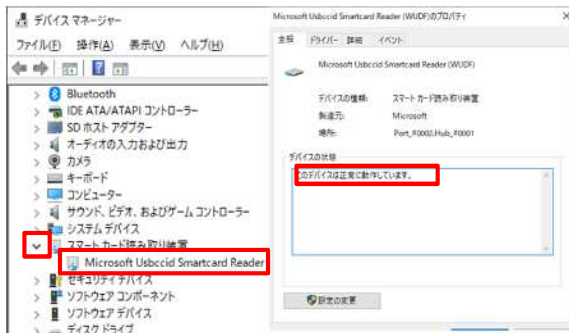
デバイス マネージャー
ファイル(F) 操作(A) 表示(V) ヘルプ(H)

Bluetooth
IDE ATA/ATAPI コントローラー
SD ホスト アダプター
オーディオの入力および出力
カメラ
キーボード
コンピューター
サウンド、ビデオ、およびゲーム コントローラー
システム デバイス
スマート カード読み取り装置
Microsoft Usbccid Smartcard Reader
セキュリティ デバイス
ソフトウェア コンポーネント
ソフトウェア デバイス
ディスク ドライブ

Microsoft Usbccid Smartcard Reader (WUDF)のプロパティ
全般 ドライバー 詳細 イベント
Microsoft Usbccid Smartcard Reader (WUDF)
デバイスの種類: スマート カード読み取り装置
製造元: Microsoft
場所: Port_#0002.Hub_#0001
デバイスの状態
このデバイスは正常に動作しています。
設定の変更